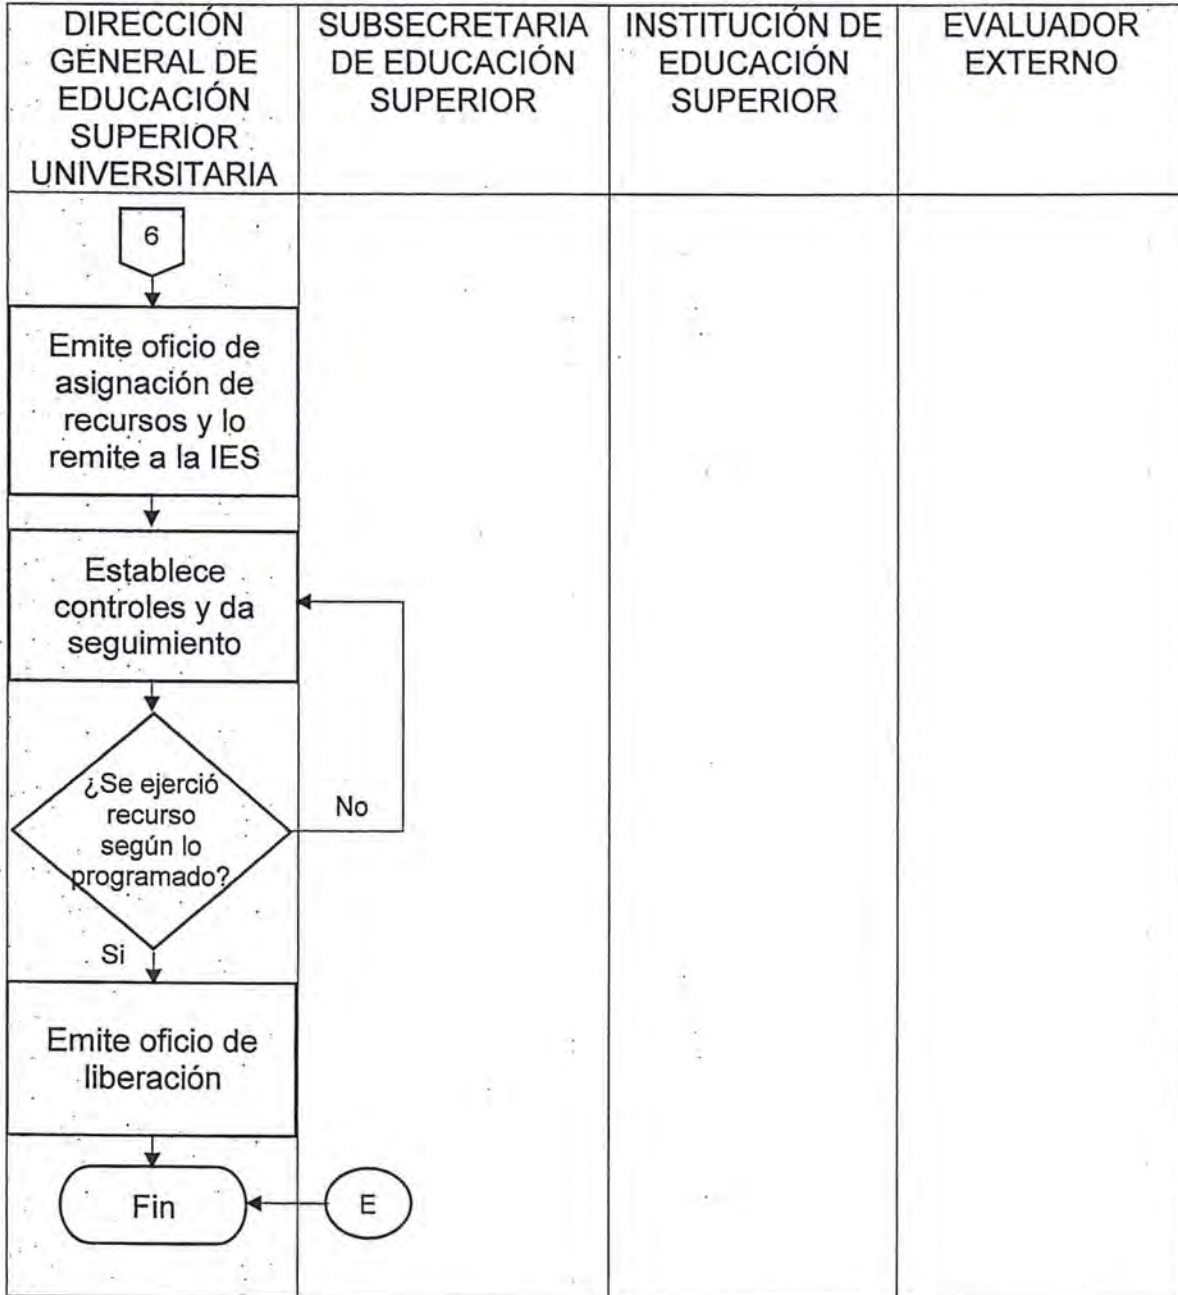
| DIRECCIÓN GENERAL DE EDUCACIÓN SUPERIOR UNIVERSITARIA | SUBSECRETARIA DE EDUCACIÓN SUPERIOR | INSTITUCIÓN DE EDUCACIÓN SUPERIOR | EVALUADOR EXTERNO |
|---|---|---|---|

6

Emite oficio de asignación de recursos y lo remite a la IES

Establece controles y da seguimiento

¿Se ejerció recurso según lo programado?

No

Si

Emite oficio de liberación

Fin

E